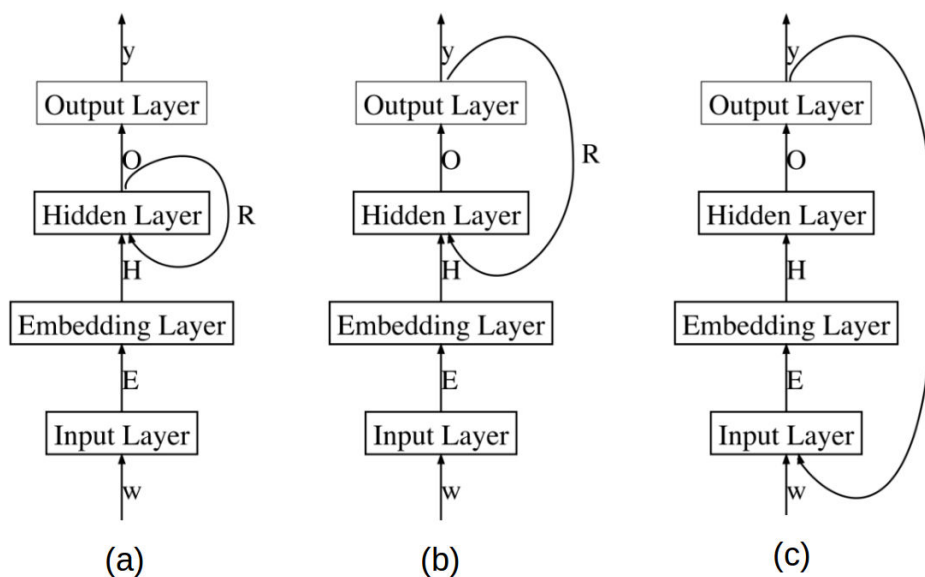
y
Output Layer
O
Hidden Layer
R
H
Embedding Layer
E
Input Layer
w
(a)

y
Output Layer
R
O
Hidden Layer
H
Embedding Layer
E
Input Layer
w
(b)

y
Output Layer
O
Hidden Layer
H
Embedding Layer
E
Input Layer
w
(c)